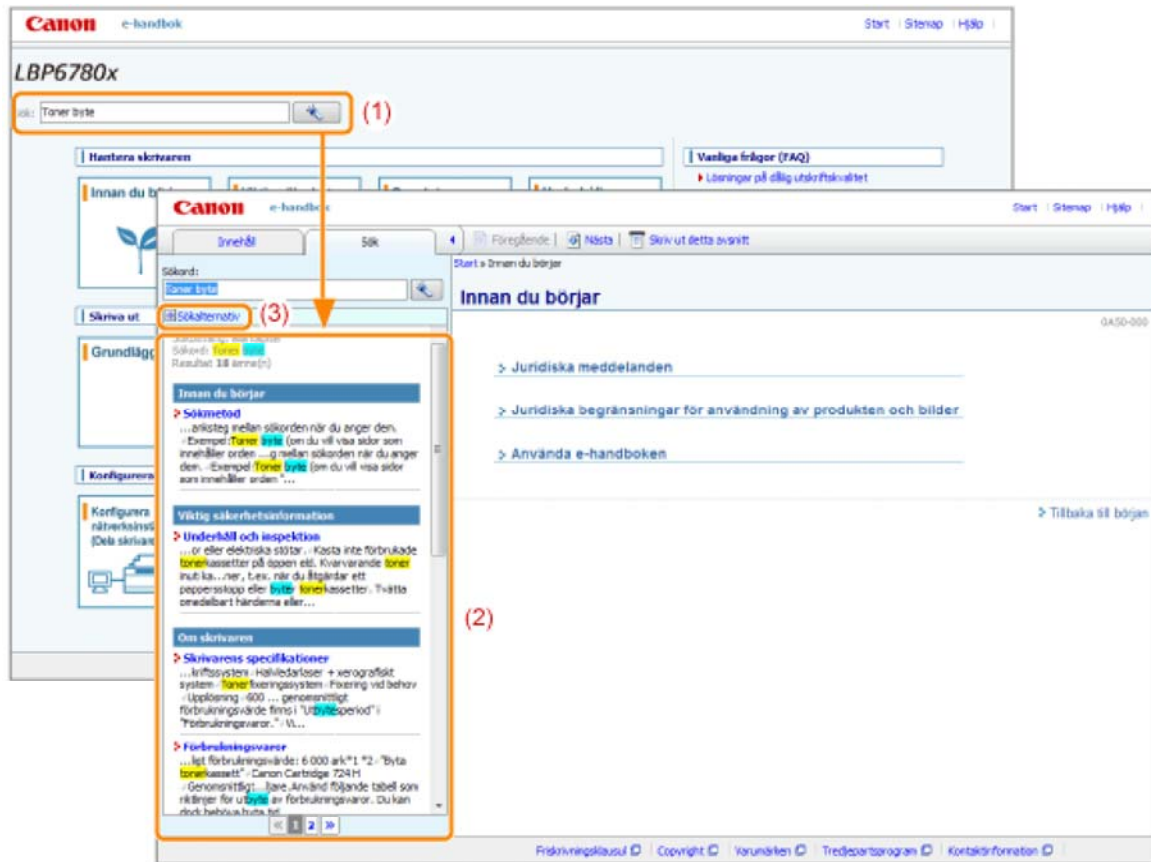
Canon e-handbok

Start | Sitemap | Hjälp

LBP6780x

ök: Toner byte

(1)

Hantera skrivaren

Vanliga frågor (FAQ)

Lösningar på dålig utskriftskvalitet

Innan du b

Skriva ut

Grundlägg

Konfigurera

Konfigurera nätverksinst (Dela skrivar

Canon e-handbok

Start | Sitemap | Hjälp

Innehåll | Sök

Föregående | Nästa | Skriv ut detta avsnitt

Sökord:

Toner byte

Sökalternativ (3)

Sökord: Toner byte
Resultat 18 arne(n)

Innan du börjar

Sökmetod
...anksteg mellan sökorden när du anger den. Exempel:Toner byte (om du vill visa sidor som innehåller orden ...g mellan sökorden när du anger den. Exempel Toner byte (om du vill visa sidor som innehåller orden "...

Viktig säkerhetsinformation

Underhåll och inspektion
...or eller elektriska stötar. Kasta inte förbrukade tonerkassetter på öppen eld. Kvarvarande toner inuti ka...ner, t.ex. när du åtgärdar ett pappersstopp eller byter tonerkassetter. Tvätta omedelbart händerna eller...

Om skrivaren

Skrivarens specifikationer
...kriftssystem Halvledarlaser + xerografiskt system Tonerfixeringssystem Fixering vid behov Upplösning 600 ... genomsnittligt förbrukningsvärde finns i "Utbytesperiod" i "Förbrukningsvaror." V...

Förbrukningsvaror
...ligt förbrukningsvärde: 6 000 ark*1 *2 "Byta tonerkassett" Canon Cartridge 724H Genomsnittligt ...bare Använd följande tabell som riktlinjer för utbyte av förbrukningsvaror. Du kan dock behöva byta tid

« 1 2 »

(2)

Start » Innan du börjar

Innan du börjar

0A50-000

Juridiska meddelanden

Juridiska begränsningar för användning av produkten och bilder

Använda e-handboken

Tillbaka till början

Friskrivningsklausul | Copyright | Varumärken | Tredjepartsprogram | Kontaktinformation